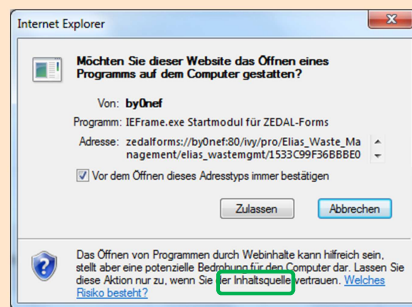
Internet Explorer

Möchten Sie dieser Website das Öffnen eines Programms auf dem Computer gestatten?

Von: by0nef

Programm: IEFrame.exe Startmodul für ZEDAL-Forms

Adresse: zedalforms://by0nef:80/ivy/pro/Elias_Waste_Management/elias_wastemgmt/1533C99F36BBBE0

Vor dem Öffnen dieses Adresstyps immer bestätigen

Zulassen Abbrechen

Das Öffnen von Programmen durch Webinhalte kann hilfreich sein, stellt aber eine potenzielle Bedrohung für den Computer dar. Lassen Sie diese Aktion nur zu, wenn Sie der Inhaltsquelle vertrauen. Welches Risiko besteht?